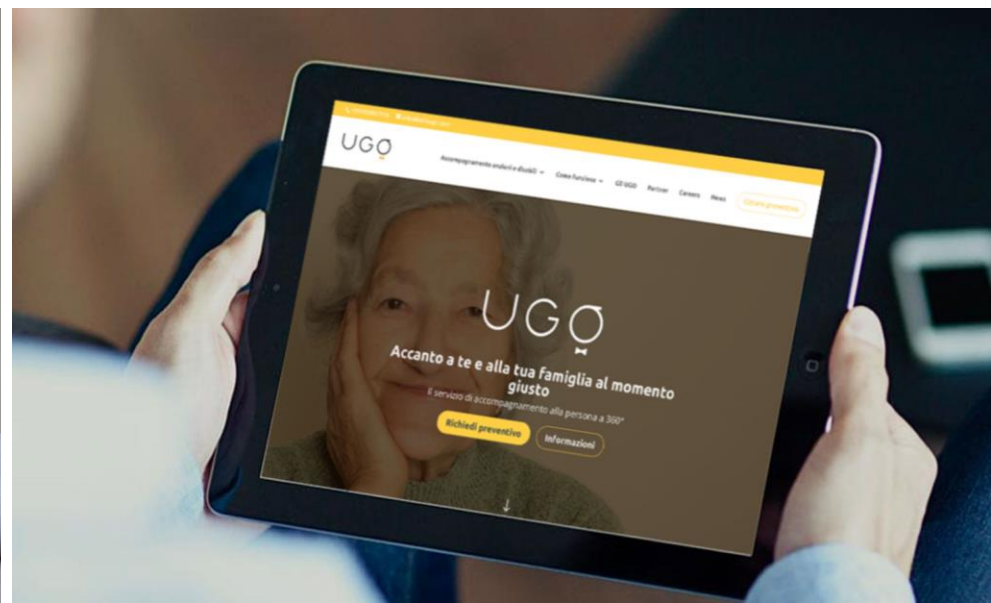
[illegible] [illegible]

UGO

Accompagnamento anziani e disabili ⌄ Come funziona ⌄ Gli UGO Partner Careers News Chiedi preventivo

UGO

Accanto a te e alla tua famiglia al momento giusto

Il servizio di accompagnamento alla persona a 360°

Richiedi preventivo Informazioni